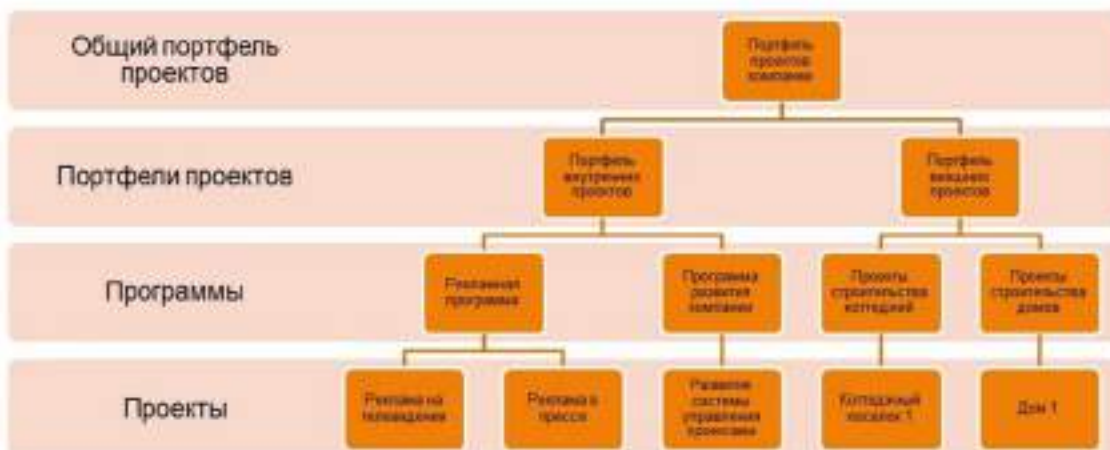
Общий портфель проектов

Портфель проектов компании

Портфели проектов

Портфель внутренних проектов

Портфель внешних проектов

Программы

Рекламная программа

Программа развития компании

Проекты строительства коттеджей

Проекты строительства домов

Проекты

Реклама на телевидении

Реклама в прессе

Развитие системы управления проектами

Коттеджный поселок 1

Дом 1